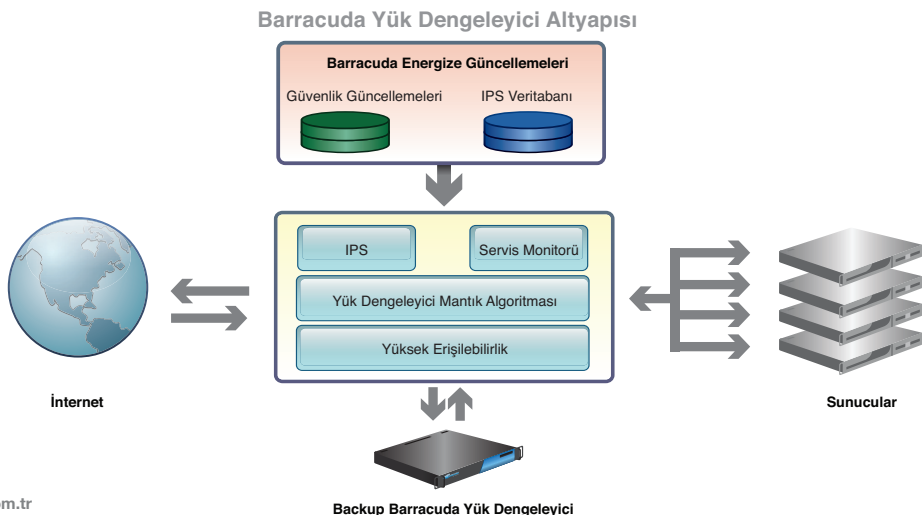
Barracuda Yük Dengeleyici Altyapısı

Barracuda Energize Güncellemeleri

Güvenlik Güncellemeleri

IPS Veritabanı

IPS

Servis Monitorü

Yük Dengeleyici Mantık Algoritması

Yüksek Erişilebilirlik

İnternet

Sunucular

Backup Barracuda Yük Dengeleyici

m.tr